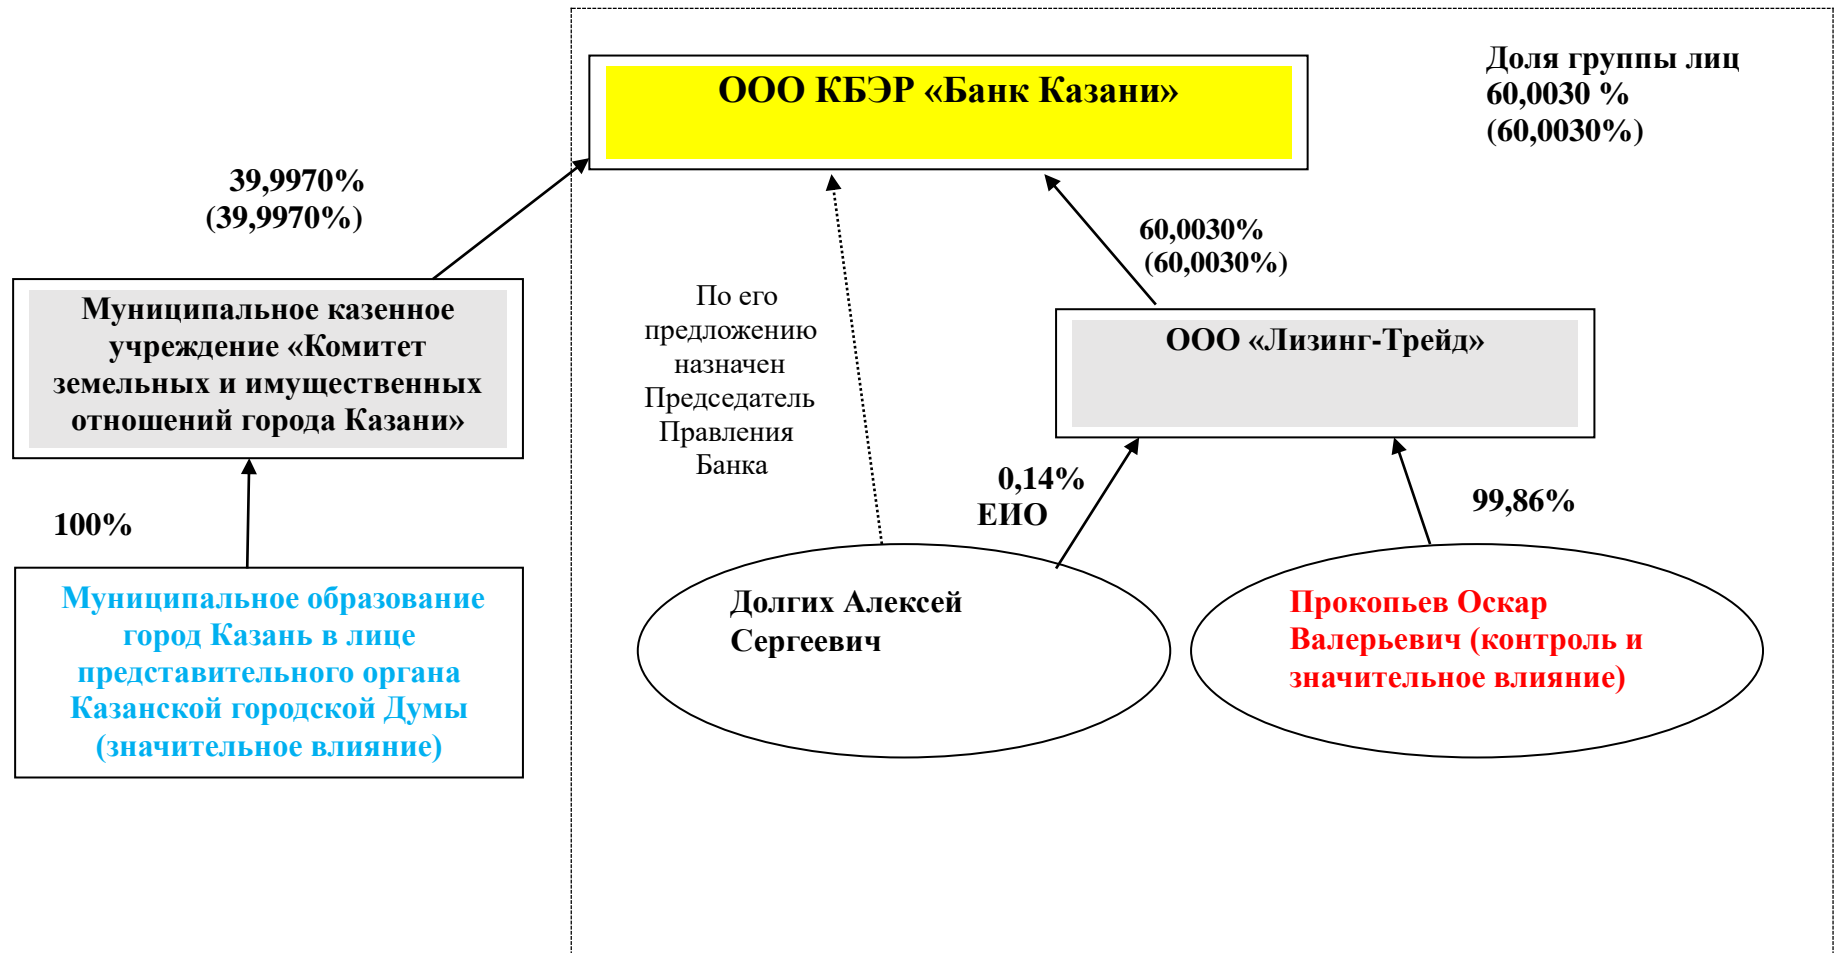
ООО КБЭР «Банк Казани»

Доля группы лиц 60,0030 % (60,0030%)

39,9970% (39,9970%)

Муниципальное казенное учреждение «Комитет земельных и имущественных отношений города Казани»

100%

Муниципальное образование город Казань в лице представительного органа Казанской городской Думы (значительное влияние)

По его предложению назначен Председатель Правления Банка

60,0030% (60,0030%)

ООО «Лизинг-Трейд»

0,14% ЕИО

99,86%

Долгих Алексей Сергеевич

Прокопьев Оскар Валерьевич (контроль и значительное влияние)